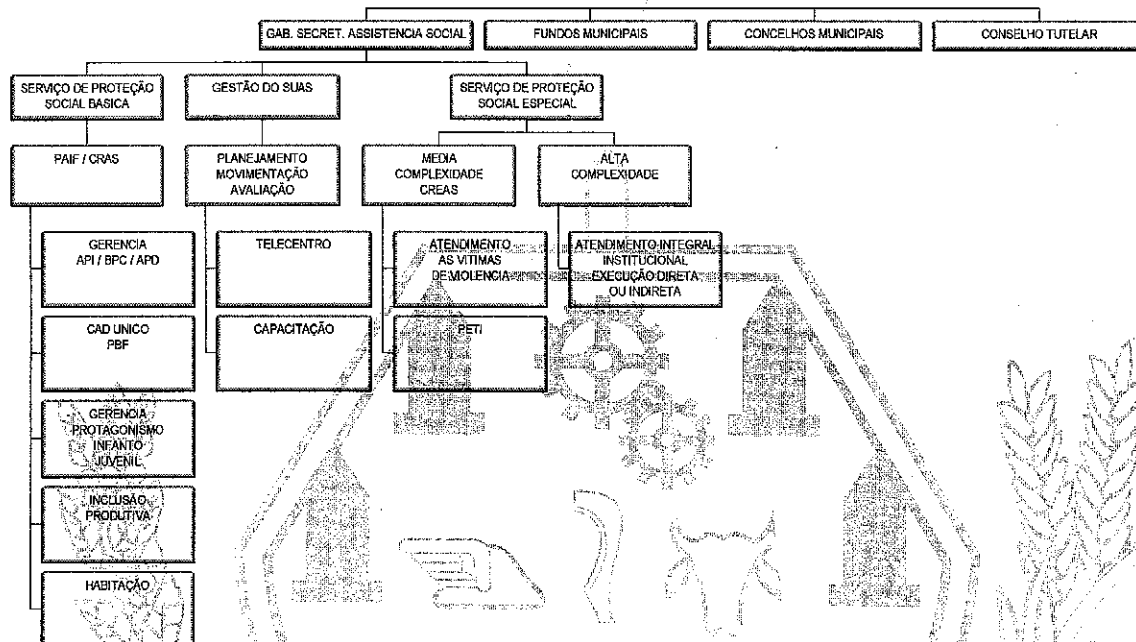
GAB. SECRET. ASSISTENCIA SOCIAL

FUNDOS MUNICIPAIS

CONCELHOS MUNICIPAIS

CONSELHO TUTELAR

SERVIÇO DE PROTEÇÃO SOCIAL BASICA

GESTÃO DO SUAS

SERVIÇO DE PROTEÇÃO SOCIAL ESPECIAL

PAIF / CRAS

PLANEJAMENTO MOVIMENTAÇÃO AVALIAÇÃO

MEDIA COMPLEXIDADE CREAS

ALTA COMPLEXIDADE

GERENCIA API / BPC / APD

TELECENTRO

ATENDIMENTO AS VITIMAS DE VIOLENCIA

ATENDIMENTO INTEGRAL INSTITUCIONAL EXECUÇÃO DIRETA OU INDIRETA

CAD UNICO PBF

CAPACITAÇÃO

PETI

GERENCIA PROTAGONISMO INFANTO JUVENIL

INCLUSÃO PRODUTIVA

HABITAÇÃO